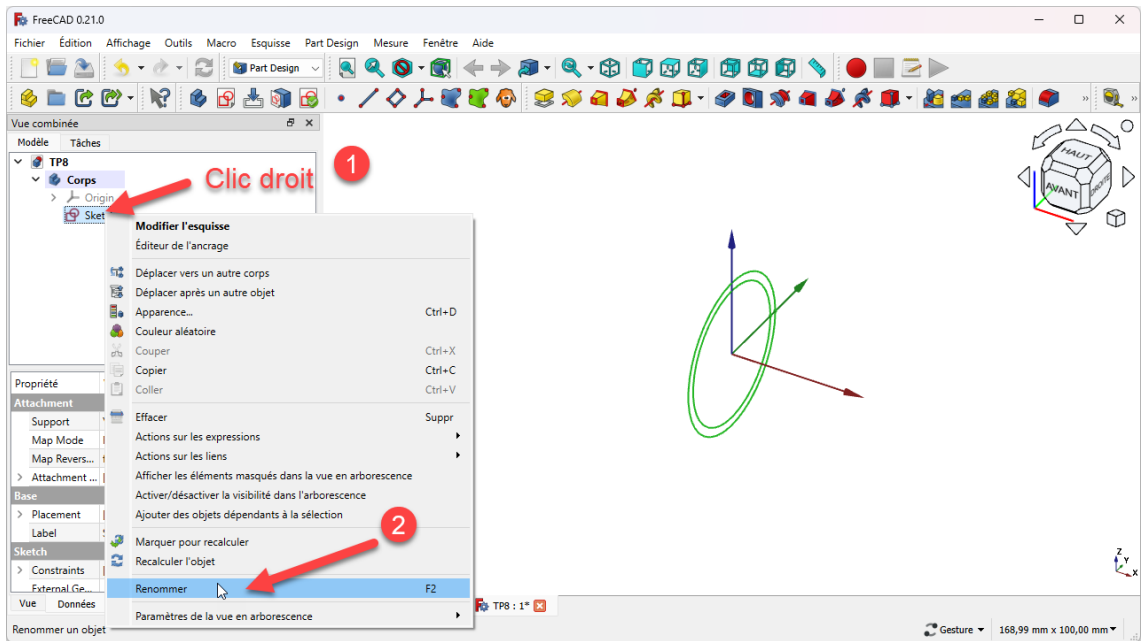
FreeCAD 0.21.0

Fichier Édition Affichage Outils Macro Esquisse Part Design Mesure Fenêtre Aide

Part Design

Vue combinée

Modèle Tâches

TP8
Corps
Origin
Sket

Clic droit

1

Modifier l'esquisse
Éditeur de l'ancrage
Déplacer vers un autre corps
Déplacer après un autre objet
Apparence... Ctrl+D
Couleur aléatoire
Couper Ctrl+X
Copier Ctrl+C
Coller Ctrl+V
Effacer Suppr
Actions sur les expressions
Actions sur les liens
Afficher les éléments masqués dans la vue en arborescence
Activer/désactiver la visibilité dans l'arborescence
Ajouter des objets dépendants à la sélection
Marquer pour recalculer
Recalculer l'objet
Renommer F2
Paramètres de la vue en arborescence

2

Propriété
Attachment
Support
Map Mode
Map Revers...
Attachment ...
Base
Placement
Label
Sketch
Constraints
External Ge...

Vue Données

TP8 : 1*

HAUT
AVANT
DROITE

Renommer un objet

Gesture 168,99 mm x 100,00 mm